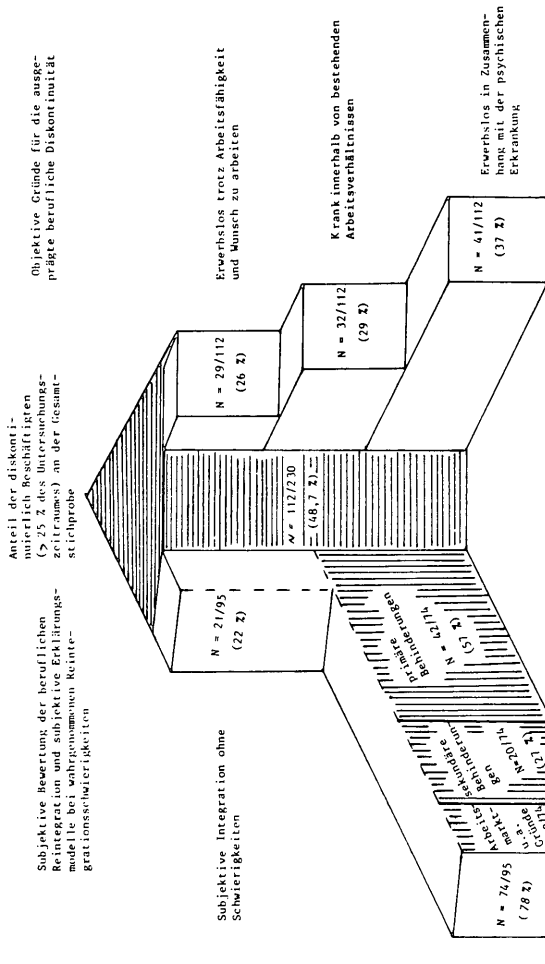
Subjektive Bewertung der beruflichen Reintegration und subjektive Erklärungsmodelle bei wahrgenommenen Reintegrationsschwierigkeiten

Subjektive Integration ohne Schwierigkeiten

Anteil der diskontinuierlich Beschäftigten (> 25 % des Untersuchungszeitraumes) an der Gesamtstichprobe

Objektive Gründe für die ausgeprägte berufliche Diskontinuität

Erwerbslos trotz Arbeitsfähigkeit und Wunsch zu arbeiten

Krank innerhalb von bestehenden Arbeitsverhältnissen

Erwerbslos in Zusammenhang mit der psychischen Erkrankung

N = 74/95 (78 %)

Arbeitsmarktu.a. Gründe

sekundäre Behinderungen N=20/74 (21 %)

primäre Behinderungen N = 42/74 (57 %)

N = 21/95 (22 %)

N = 112/230 (48,7 %)

N = 29/112 (26 %)

N = 32/112 (29 %)

N = 41/112 (37 %)